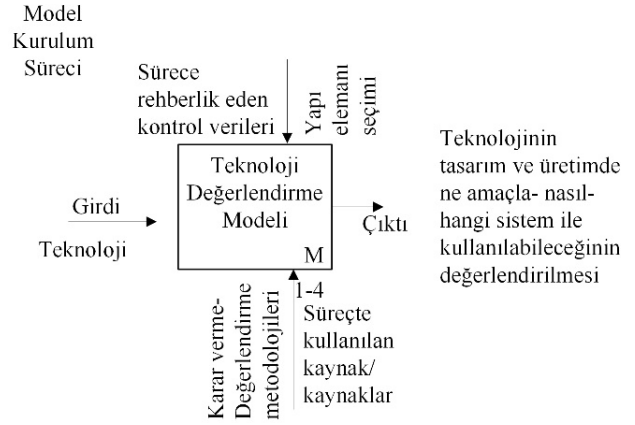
Model Kurulum Süreci

Sürece rehberlik eden kontrol verileri

Yapı elemanı seçimi

Teknolojinin tasarım ve üretimde ne amaçla- nasıl- hangi sistem ile kullanılabileceğinin değerlendirilmesi

Girdi

Teknoloji

Teknoloji Değerlendirme Modeli

M

Çıktı

1-4

Karar verme- Değerlendirme metodolojileri

Süreçte kullanılan kaynak/ kaynaklar